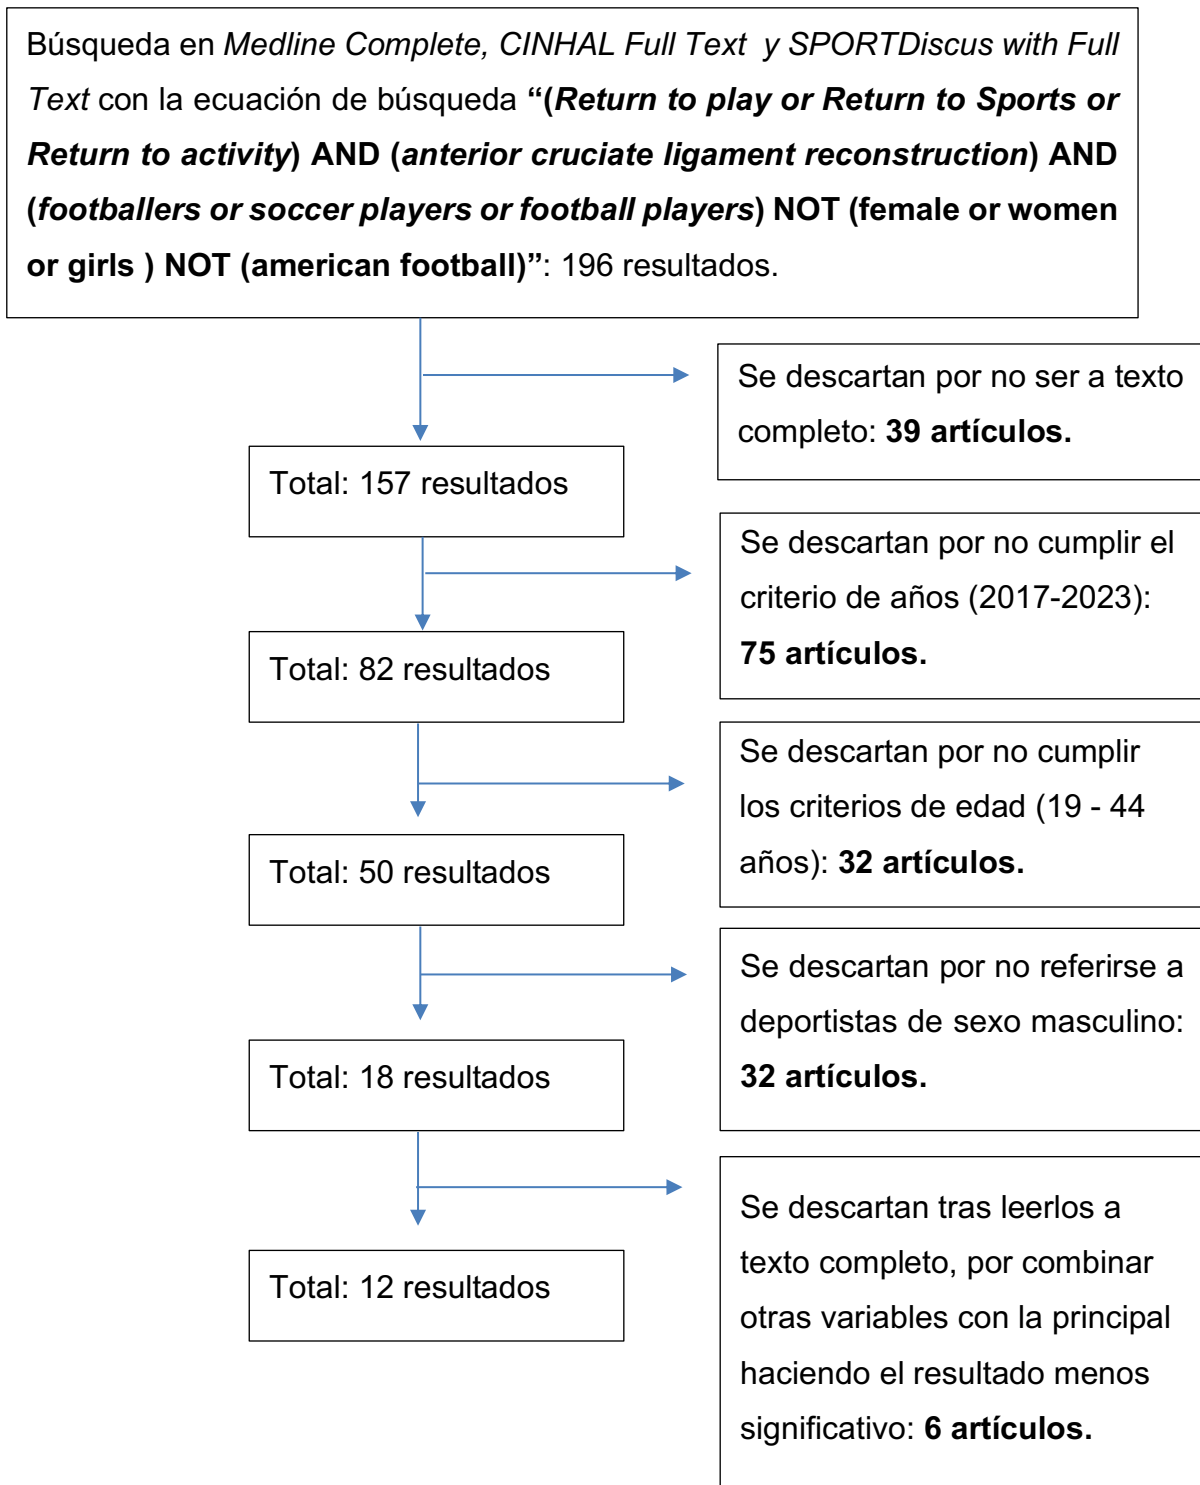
Búsqueda en Medline Complete, CINHAL Full Text y SPORTDiscus with Full Text con la ecuación de búsqueda "(Return to play or Return to Sports or Return to activity) AND (anterior cruciate ligament reconstruction) AND (footballers or soccer players or football players) NOT (female or women or girls ) NOT (american football)": 196 resultados.

Se descartan por no ser a texto completo: 39 artículos.

Total: 157 resultados

Se descartan por no cumplir el criterio de años (2017-2023): 75 artículos.

Total: 82 resultados

Se descartan por no cumplir los criterios de edad (19 - 44 años): 32 artículos.

Total: 50 resultados

Se descartan por no referirse a deportistas de sexo masculino: 32 artículos.

Total: 18 resultados

Se descartan tras leerlos a texto completo, por combinar otras variables con la principal haciendo el resultado menos significativo: 6 artículos.

Total: 12 resultados